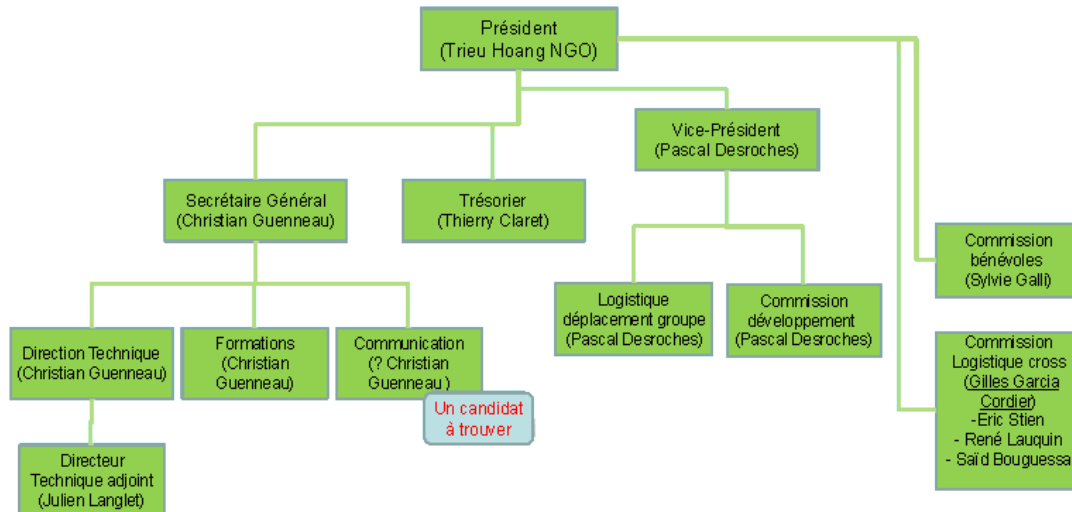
Président
(Trieu Hoang NGO)

Secrétaire Général
(Christian Guenneau)

Trésorier
(Thierry Claret)

Vice-Président
(Pascal Desroches)

Commission bénévoles
(Sylvie Galli)

Direction Technique
(Christian Guenneau)

Formations
(Christian Guenneau)

Communication
(? Christian Guenneau )

Un candidat à trouver

Logistique déplacement groupe
(Pascal Desroches)

Commission développement
(Pascal Desroches)

Commission Logistique cross
(Gilles Garcia Cordier)
-Eric Stien
- René Lauquin
- Saïd Bouguessa

Directeur Technique adjoint
(Julien Langlet)